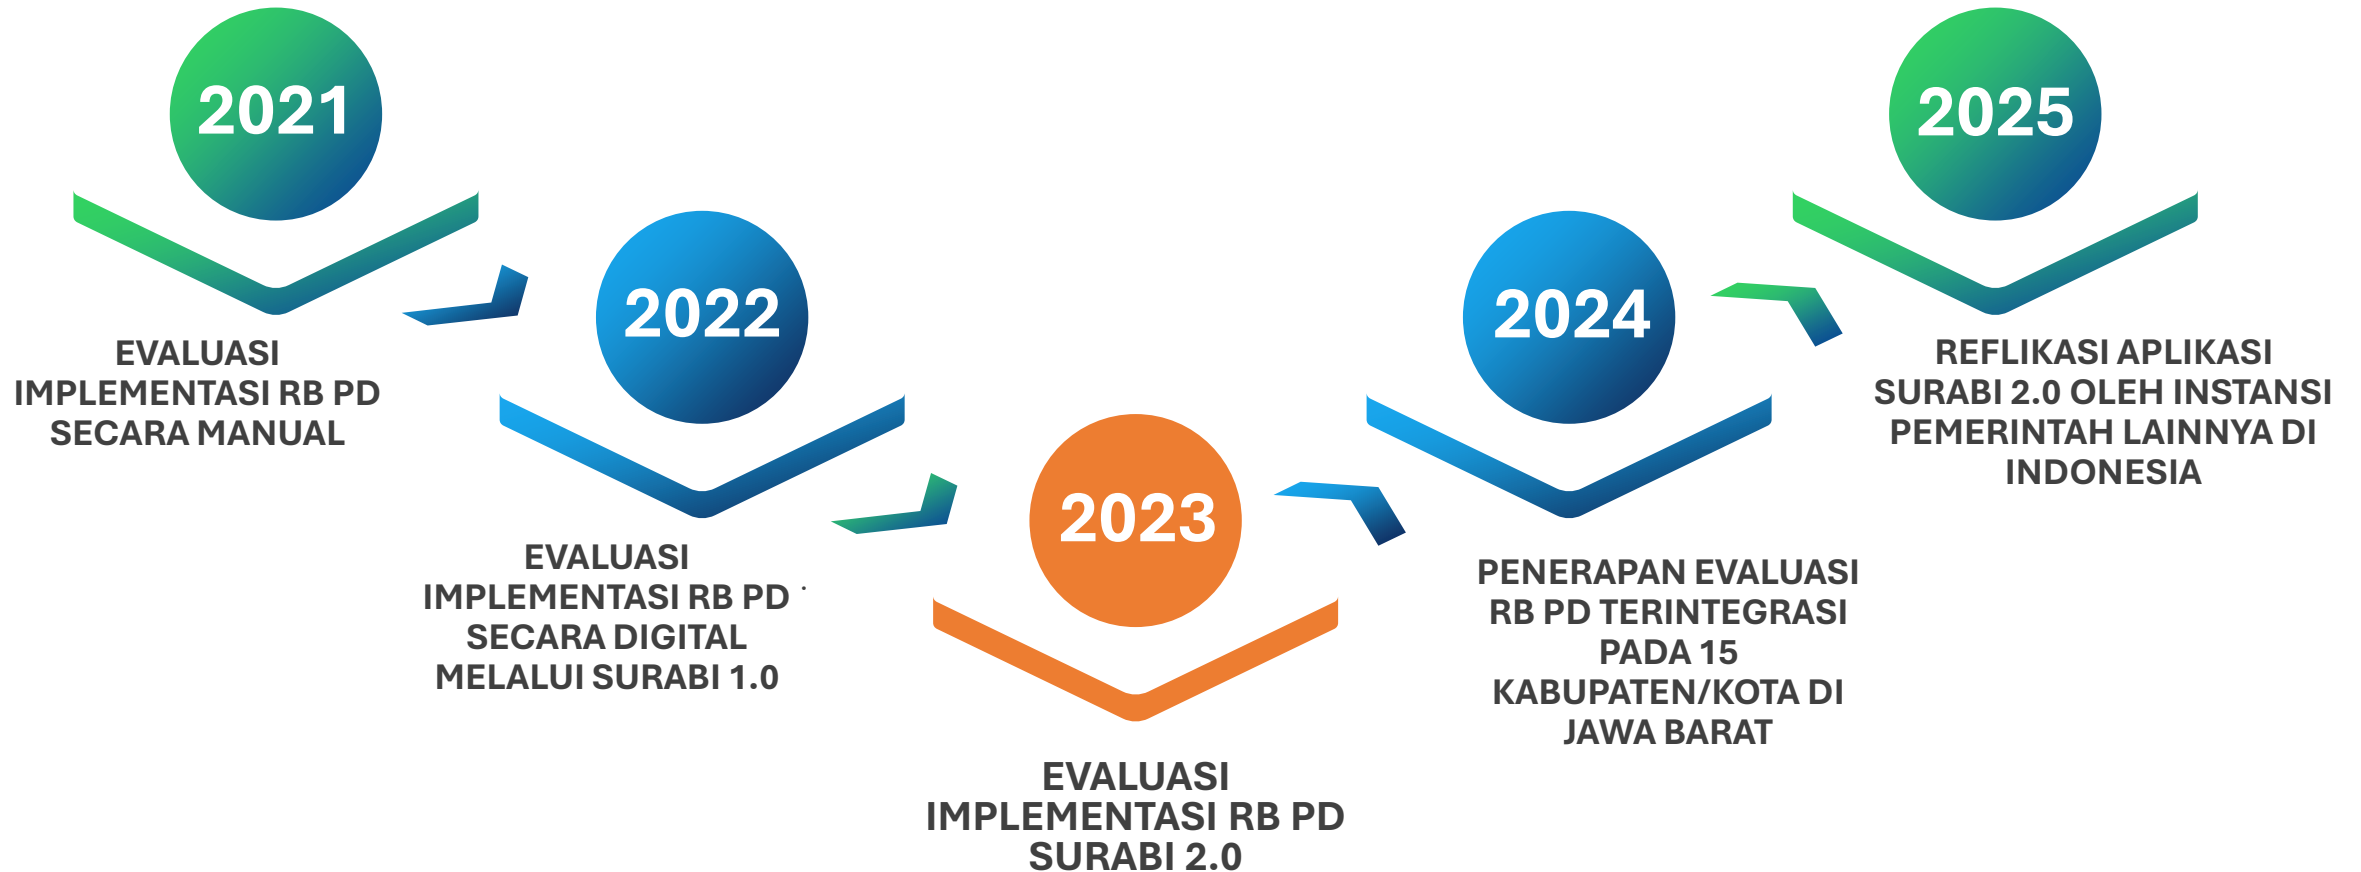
2021

EVALUASI IMPLEMENTASI RB PD SECARA MANUAL

2022

EVALUASI IMPLEMENTASI RB PD SECARA DIGITAL MELALUI SURABI 1.0

2023

EVALUASI IMPLEMENTASI RB PD SURABI 2.0

2024

PENERAPAN EVALUASI RB PD TERINTEGRASI PADA 15 KABUPATEN/KOTA DI JAWA BARAT

2025

REFLIKASI APLIKASI SURABI 2.0 OLEH INSTANSI PEMERINTAH LAINNYA DI INDONESIA